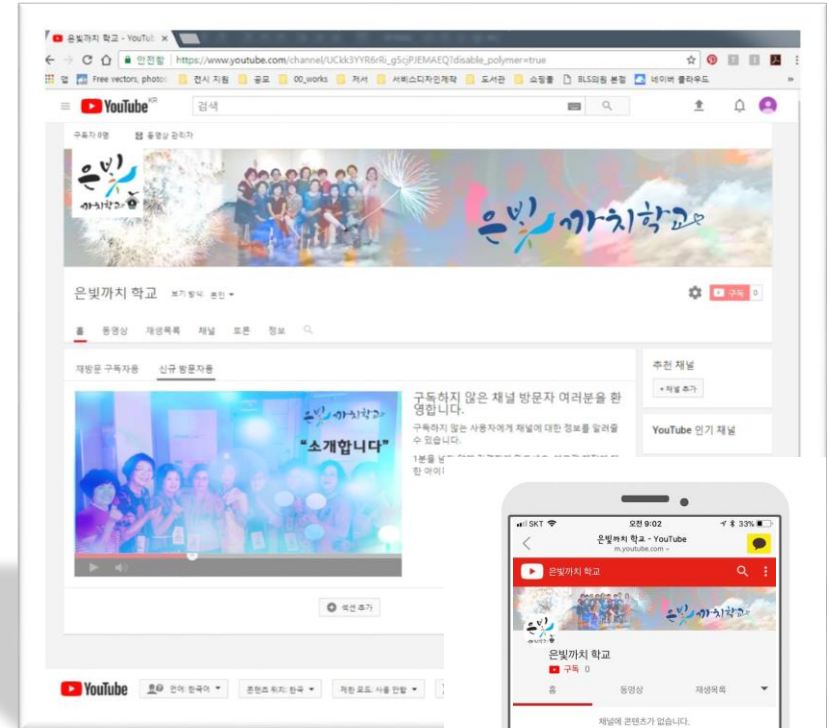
은빛까치 학교 - YouTub ×

← → C ⌂ 안전함 | https://www.youtube.com/channel/UCkk3YYR6rRi_g5cjPJEMAEQ?disable_polymer=true

앱 Free vectors, photos 편시 지원 공모 00_works 저서 서비스디자인제작 도서관 쇼핑몰 BLS의원 본점 네이버 클라우드 »

YouTube KR 검색

구독자 0명 동영상 관리자

은빛 까치학교

은빛 까치학교

은빛까치 학교 보기 방식: 본인 ▾

구독 0

홈 동영상 재생목록 채널 토론 정보

재방문 구독자용 신규 방문자용

은빛까치학교

"소개합니다"

구독하지 않은 채널 방문자 여러분을 환영합니다.

구독하지 않는 사용자에게 채널에 대한 정보를 알려줄 수 있습니다.

1분을 넘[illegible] 한 아이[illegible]

섹션 추가

추천 채널

+ 채널 추가

YouTube 인기 채널

YouTube 언어: 한국어 ▾ 콘텐츠 위치: 한국 ▾ 제한 모드: 사용 안함 ▾

SKT 오전 9:02 33%

은빛까치 학교 - YouTube

m.youtube.com

은빛까치 학교

은빛까치학교

은빛까치 학교

구독 0

홈 동영상 재생목록

채널에 콘텐츠가 없습니다.